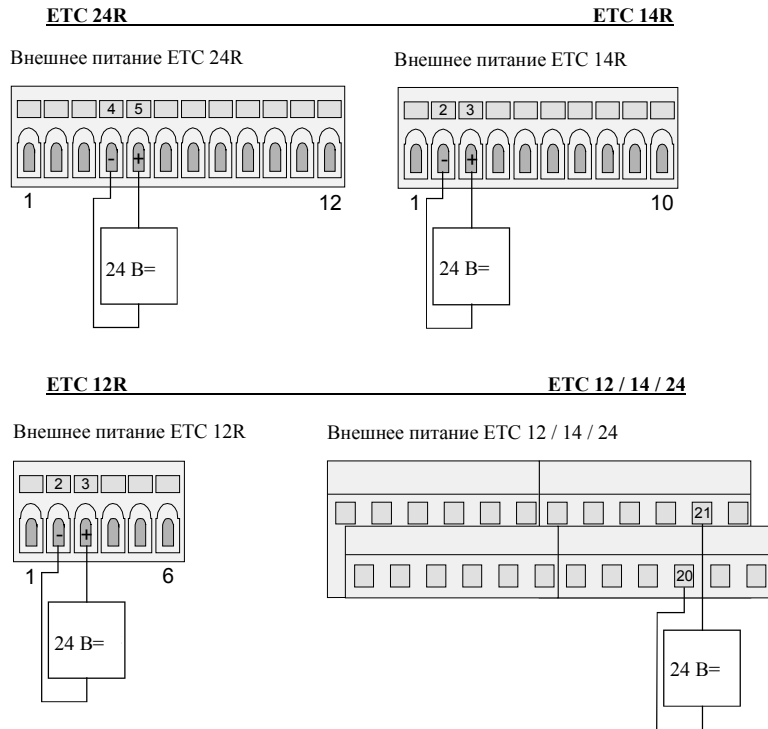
ETC 24R

ETC 14R

Внешнее питание ETC 24R

4 5

- +

1

12

24 В=

Внешнее питание ETC 14R

2 3

- +

1

10

24 В=

ETC 12R

ETC 12 / 14 / 24

Внешнее питание ETC 12R

2 3

- +

1

6

24 В=

Внешнее питание ETC 12 / 14 / 24

21

20

24 В=